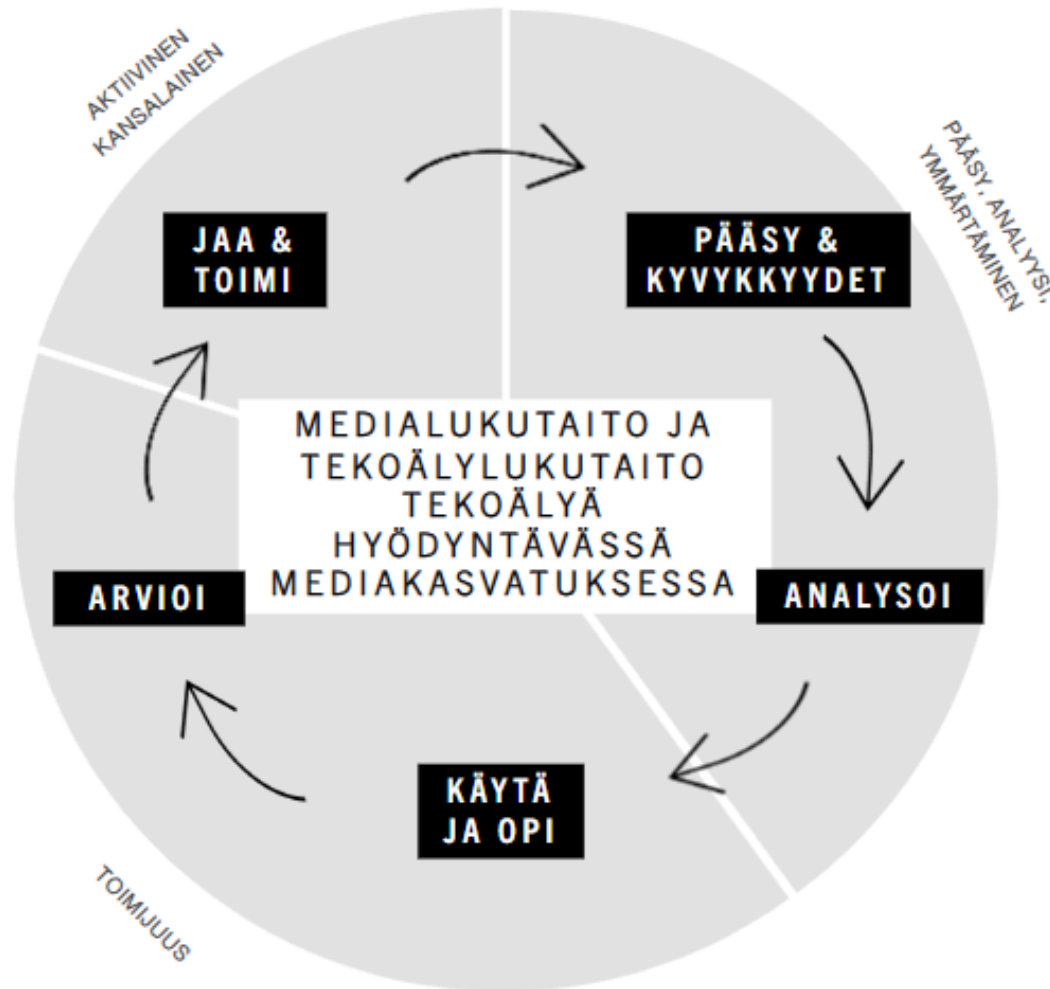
AKTIIVINEN KANSALAINEN

PÄÄSY, ANALYYSI, YMMÄRTÄMINEN

JAA & TOIMI

PÄÄSY & KYVYKKYYDET

MEDIALUKUTAITO JA TEKOÄLYLUKUTAITO TEKOÄLYÄ HYÖDYNTÄVÄSSÄ MEDIAKASVATUKSESSA

ARVIOI

ANALYSOI

KÄYTÄ JA OPI

TOIMIJUUS